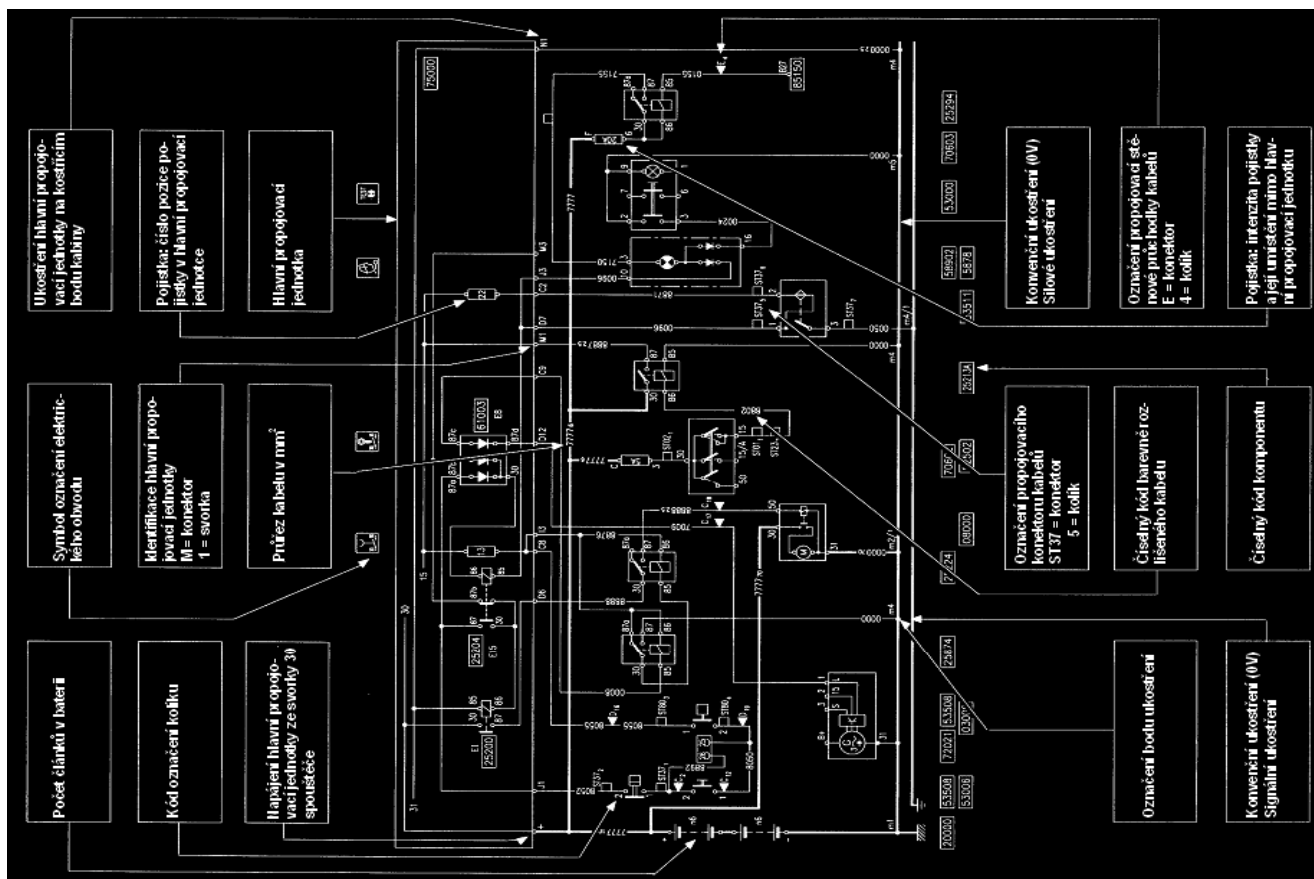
Ukostření hlavní propojovací jednotky na kostřicím bodu kabiny

Pojistka: číslo pozice pojistky v Hlavní propojovací jednotce

Hlavní propojovací jednotka

Symbol označení elektrického obvodu

Identifikace hlavní propojovací jednotky
M = konektor
1 = svorka

Průřez kabelu v mm$^2$

Počet článků v baterii

Kód označení kolíku

Napájení hlavní propojovací jednotky ze svorky 30 spouštěče

Konvenční ukostření (0V)
Silové ukostření

Označení propojovací stěnové průchodky kabelů
E = konektor
4 = kolík

Pojistka: intenzita pojistky a její umístění mimo Hlavní propojovací jednotku

Označení propojovacího konektoru kabelů
ST37 = konektor
5 = kolík

Číselný kód barevně rozlišeného kabelu

Číselný kód komponentu

Označení bodu ukostření

Konvenční ukostření (0V)
Signální ukostření

75000
85150
25294
70603
53000
58902
5878
53511
26734
70604
70602
08000
72424
25874
53508
72021
03000
53508
53006
20000
61003
25204
25200
E8
E15
E1
M1
M3
J3
C2
D7
C9
D12
C8
J3
D8
J1
ST37
ST37
ST02
ST01
ST00
ST02
ST02
ST00
ST00
ST23
7155
0155
7777
77774
8888
9600
8871
7150
0024
0000
0050
8802
7009
8876
0008
8050
8051
8052
9805
1111
m1
m4
m4/1
m4/2
m5
n6
n6
E4
C18
C17
B7
B8
F3
F
30
31
15
50
85
86
87
87a
87b
87c
87d
22
13